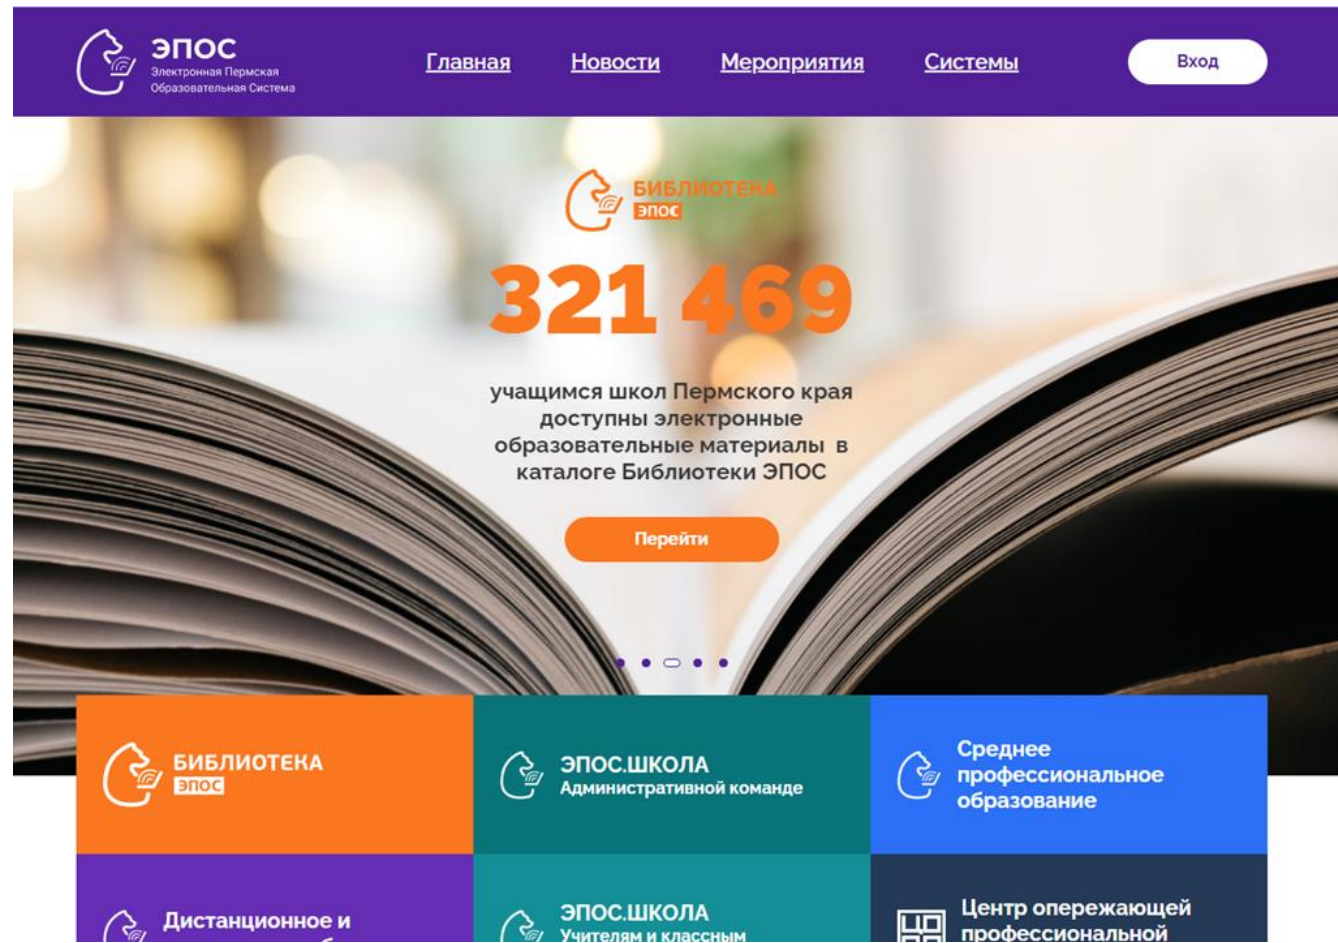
ЭПОС
Электронная Пермская Образовательная Система

Главная Новости Мероприятия Системы Вход

БИБЛИОТЕКА ЭПОС

321 469

учащимся школ Пермского края доступны электронные образовательные материалы в каталоге Библиотеки ЭПОС

Перейти

БИБЛИОТЕКА ЭПОС

ЭПОС.ШКОЛА
Административной команде

Среднее профессиональное образование

Дистанционное и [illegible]

ЭПОС.ШКОЛА
Учителям и классным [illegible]

Центр опережающей профессиональной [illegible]